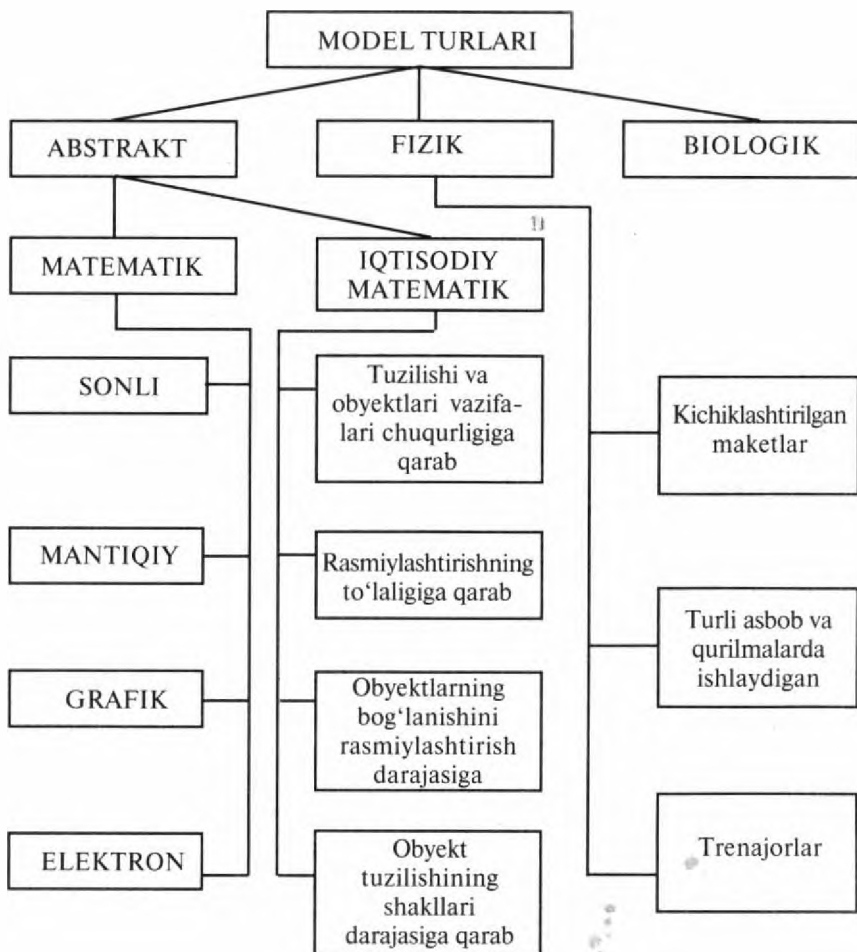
MODEL TURLARI

ABSTRAKT

FIZIK

BIOLOGIK

MATEMATIK

IQTISODIY MATEMATIK

SONLI

MANTIQIY

GRAFIK

ELEKTRON

Tuzilishi va obyektlari vazifalari chuqurligiga qarab

Rasmiylashtirishning to‘laligiga qarab

Obyektlarning bog‘lanishini rasmiylashtirish darajasiga

Obyekt tuzilishining shakllari darajasiga qarab

Kichiklashtirilgan maketlar

Turli asbob va qurilmalarda ishlaydigan

Trenajorlar